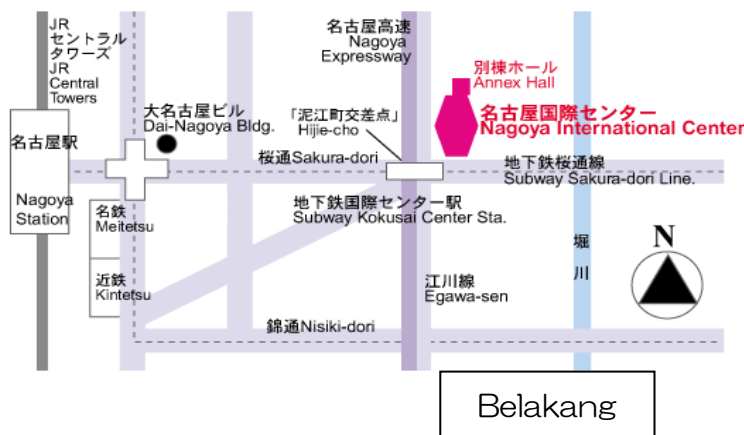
JR
セントラル
タワーズ
JR
Central
Towers

名古屋高速
Nagoya
Expressway

別棟ホール
Annex Hall

大名古屋ビル
Dai-Nagoya Bldg.

「泥江町交差点」
Hijie-cho

名古屋国際センター
Nagoya International Center

名古屋駅

Nagoya
Station

桜通Sakura-dori

地下鉄桜通線
Subway Sakura-dori Line.

地下鉄国際センター駅
Subway Kokusai Center Sta.

名鉄
Meitetsu

近鉄
Kintetsu

堀
川

N

江川線
Egawa-sen

錦通Nisiki-dori

Belakang